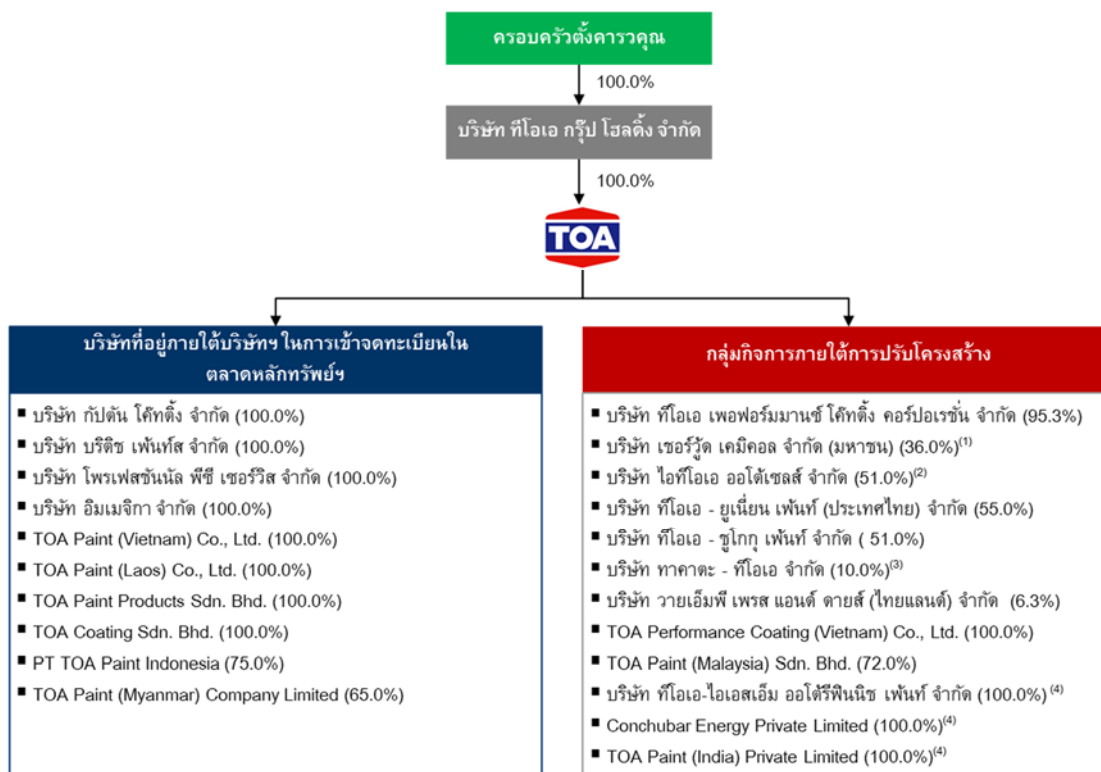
ครอบครัวตั้งคารวคุณ

100.0%

บริษัท ทีโอเอ กรุ๊ป โฮลดิ้ง จำกัด

100.0%

TOA

บริษัทที่อยู่ภายใต้บริษัทฯ ในการเข้าจดทะเบียนในตลาดหลักทรัพย์ฯ

- บริษัท กัปตัน โค้ทติ้ง จำกัด (100.0%)
- บริษัท บริติช เพ้นท์ส จำกัด (100.0%)
- บริษัท โพรเฟสชันนัล พีซี เซอร์วิส จำกัด (100.0%)
- บริษัท อิมเมจิกา จำกัด (100.0%)
- TOA Paint (Vietnam) Co., Ltd. (100.0%)
- TOA Paint (Laos) Co., Ltd. (100.0%)
- TOA Paint Products Sdn. Bhd. (100.0%)
- TOA Coating Sdn. Bhd. (100.0%)
- PT TOA Paint Indonesia (75.0%)
- TOA Paint (Myanmar) Company Limited (65.0%)

กลุ่มกิจการภายใต้การปรับโครงสร้าง

- บริษัท ทีโอเอ เพอฟอร์มมานซ์ โค้ทติ้ง คอร์ปอเรชั่น จำกัด (95.3%)
- บริษัท เชอร์วู้ด เคมิคอล จำกัด (มหาชน) (36.0%)$^{(1)}$
- บริษัท ไอทีโอเอ ออโต้เซลส์ จำกัด (51.0%)$^{(2)}$
- บริษัท ทีโอเอ - ยูเนี่ยน เพ้นท์ (ประเทศไทย) จำกัด (55.0%)
- บริษัท ทีโอเอ - ชูโกกุ เพ้นท์ จำกัด ( 51.0%)
- บริษัท ทาคาตะ - ทีโอเอ จำกัด (10.0%)$^{(3)}$
- บริษัท วายเอ็มพี เพรส แอนด์ ดายส์ (ไทยแลนด์) จำกัด (6.3%)
- TOA Performance Coating (Vietnam) Co., Ltd. (100.0%)
- TOA Paint (Malaysia) Sdn. Bhd. (72.0%)
- บริษัท ทีโอเอ-ไอเอสเอ็ม ออโต้รีฟินนิช เพ้นท์ จำกัด (100.0%)$^{(4)}$
- Conchubar Energy Private Limited (100.0%)$^{(4)}$
- TOA Paint (India) Private Limited (100.0%)$^{(4)}$